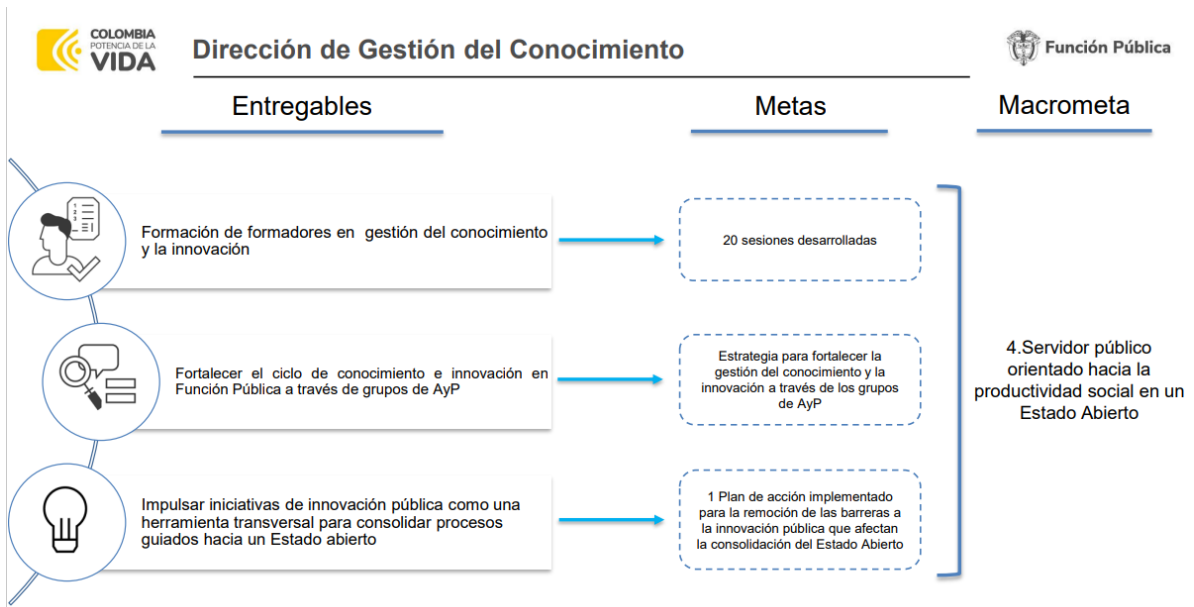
COLOMBIA
POTENCIA DE LA
VIDA

Dirección de Gestión del Conocimiento

Función Pública

Entregables

Metas

Macrometa

Formación de formadores en gestión del conocimiento y la innovación

20 sesiones desarrolladas

Fortalecer el ciclo de conocimiento e innovación en Función Pública a través de grupos de AyP

Estrategia para fortalecer la gestión del conocimiento y la innovación a través de los grupos de AyP

Impulsar iniciativas de innovación pública como una herramienta transversal para consolidar procesos guiados hacia un Estado abierto

1 Plan de acción implementado para la remoción de las barreras a la innovación pública que afectan la consolidación del Estado Abierto

4.Servidor público orientado hacia la productividad social en un Estado Abierto